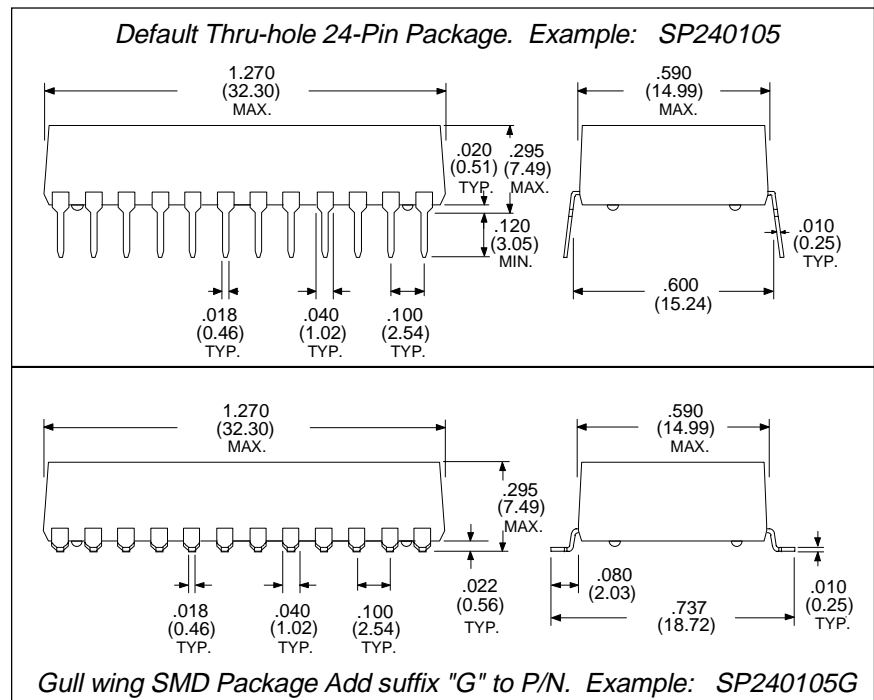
Default Thru-hole 24-Pin Package. Example: SP240105

1.270
(32.30)
MAX.

.020
(0.51)
TYP.

.295
(7.49)
MAX.

.120
(3.05)
MIN.

.018
(0.46)
TYP.

.040
(1.02)
TYP.

.100
(2.54)
TYP.

.590
(14.99)
MAX.

.010
(0.25)
TYP.

.600
(15.24)

1.270
(32.30)
MAX.

.295
(7.49)
MAX.

.018
(0.46)
TYP.

.040
(1.02)
TYP.

.100
(2.54)
TYP.

.022
(0.56)
TYP.

.590
(14.99)
MAX.

.080
(2.03)

.737
(18.72)

.010
(0.25)
TYP.

Gull wing SMD Package Add suffix "G" to P/N. Example: SP240105G